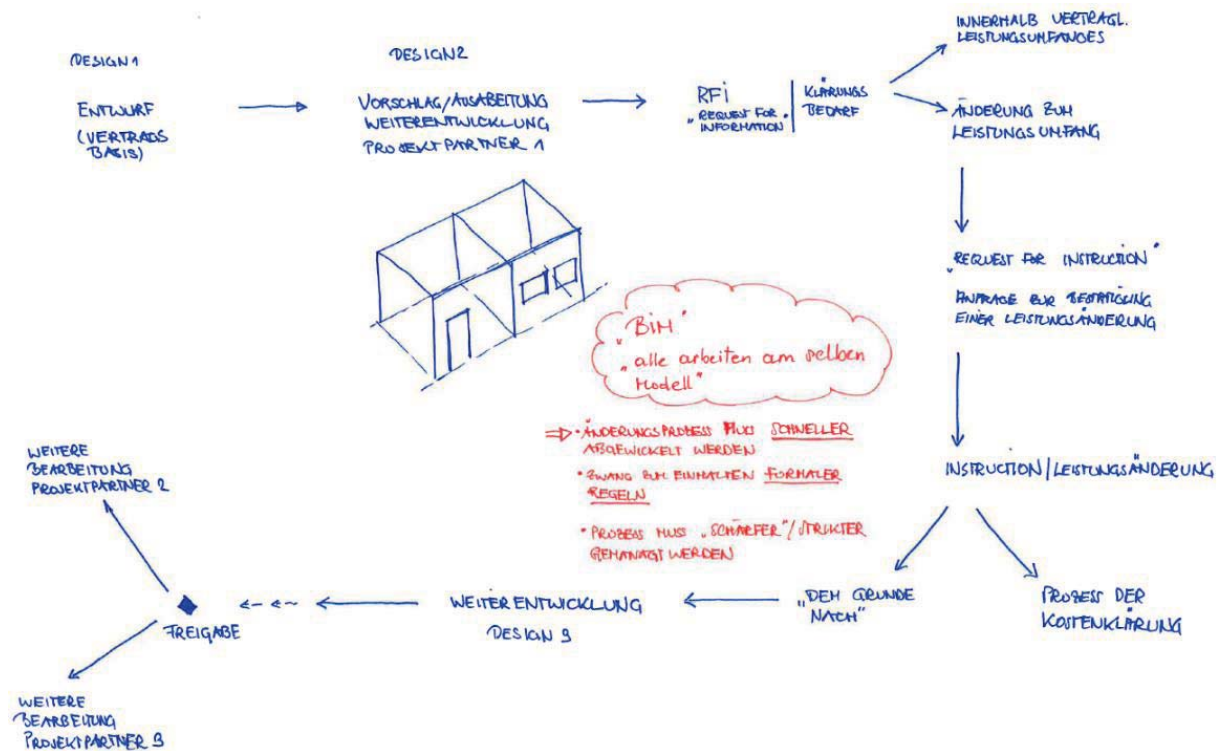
DESIGN 1

ENTWURF (VERTRAGS BASIS)

DESIGN 2

VORSCHLAG/AUSARBEITUNG WEITERENTWICKLUNG PROJEKT PARTNER 1

RFI „REQUEST FOR INFORMATION"

KLÄRUNGS BEDARF

INNERHALB VERTRAGL. LEISTUNGSUMFANGES

ÄNDERUNG ZUM LEISTUNGSUMFANG

„REQUEST FOR INSTRUCTION"

ANFRAGE ZUR BESTÄTIGUNG EINER LEISTUNGSÄNDERUNG

„BIM"
„alle arbeiten am selben Modell"

⇒ • ÄNDERUNGSPROZESS MUSS SCHNELLER ABGEWICKELT WERDEN

• ZWANG ZUM EINHALTEN FORMALER REGELN

• PROZESS MUSS „SCHÄRFER"/STRIKTER GEMANAGT WERDEN

INSTRUCTION / LEISTUNGSÄNDERUNG

„DEM GRUNDE NACH"

PROZESS DER KOSTENKLÄRUNG

WEITERENTWICKLUNG DESIGN 3

FREIGABE

WEITERE BEARBEITUNG PROJEKTPARTNER 2

WEITERE BEARBEITUNG PROJEKTPARTNER 3